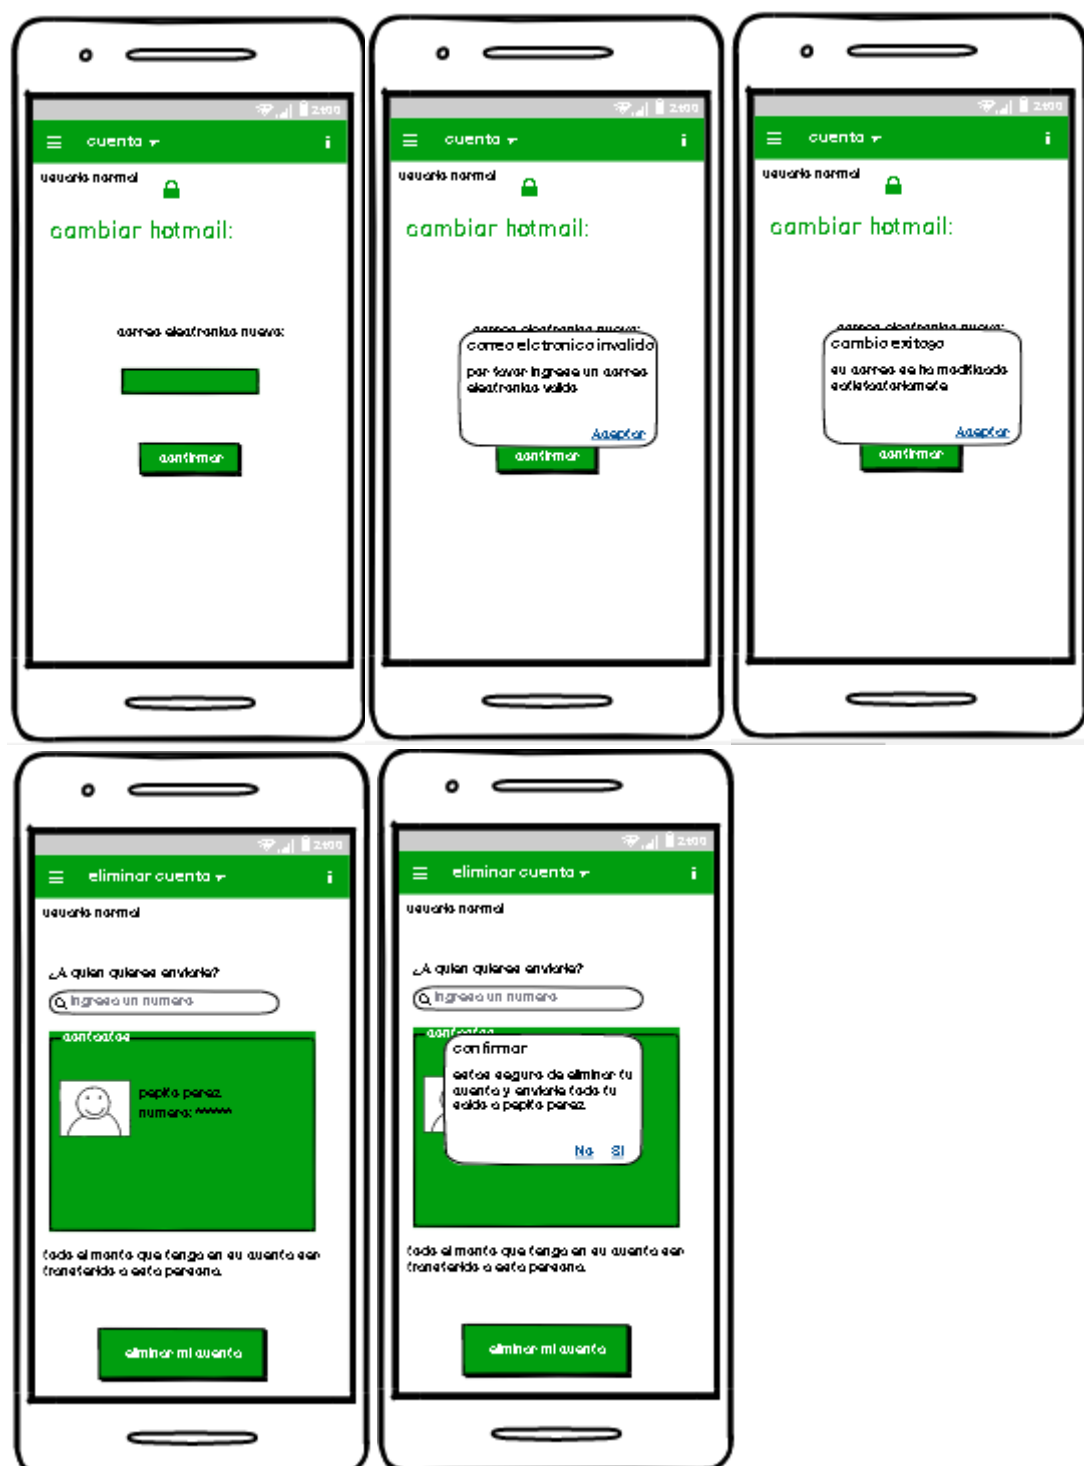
2:00
cuenta
i
usuario normal
cambiar hotmail:
correo electronico nuevo:
confirmar

2:00
cuenta
i
usuario normal
cambiar hotmail:
correo electronico nuevo:
correo electronico invalido
por favor ingrese un correo electronico valido
Aceptar
confirmar

2:00
cuenta
i
usuario normal
cambiar hotmail:
correo electronico nuevo:
cambio exitoso
su correo se ha modificado satisfactoriamente
Aceptar
confirmar

2:00
eliminar cuenta
i
usuario normal
¿A quien quieres enviarlo?
ingrese un numero
contactos
pepito perez
numero: ******
todo el monto que tenga en su cuenta sera transferido a esta persona.
eliminar mi cuenta

2:00
eliminar cuenta
i
usuario normal
¿A quien quieres enviarlo?
ingrese un numero
contactos
confirmar
estas seguro de eliminar tu cuenta y enviarle todo tu saldo a pepito perez
No Si
todo el monto que tenga en su cuenta sera transferido a esta persona.
eliminar mi cuenta